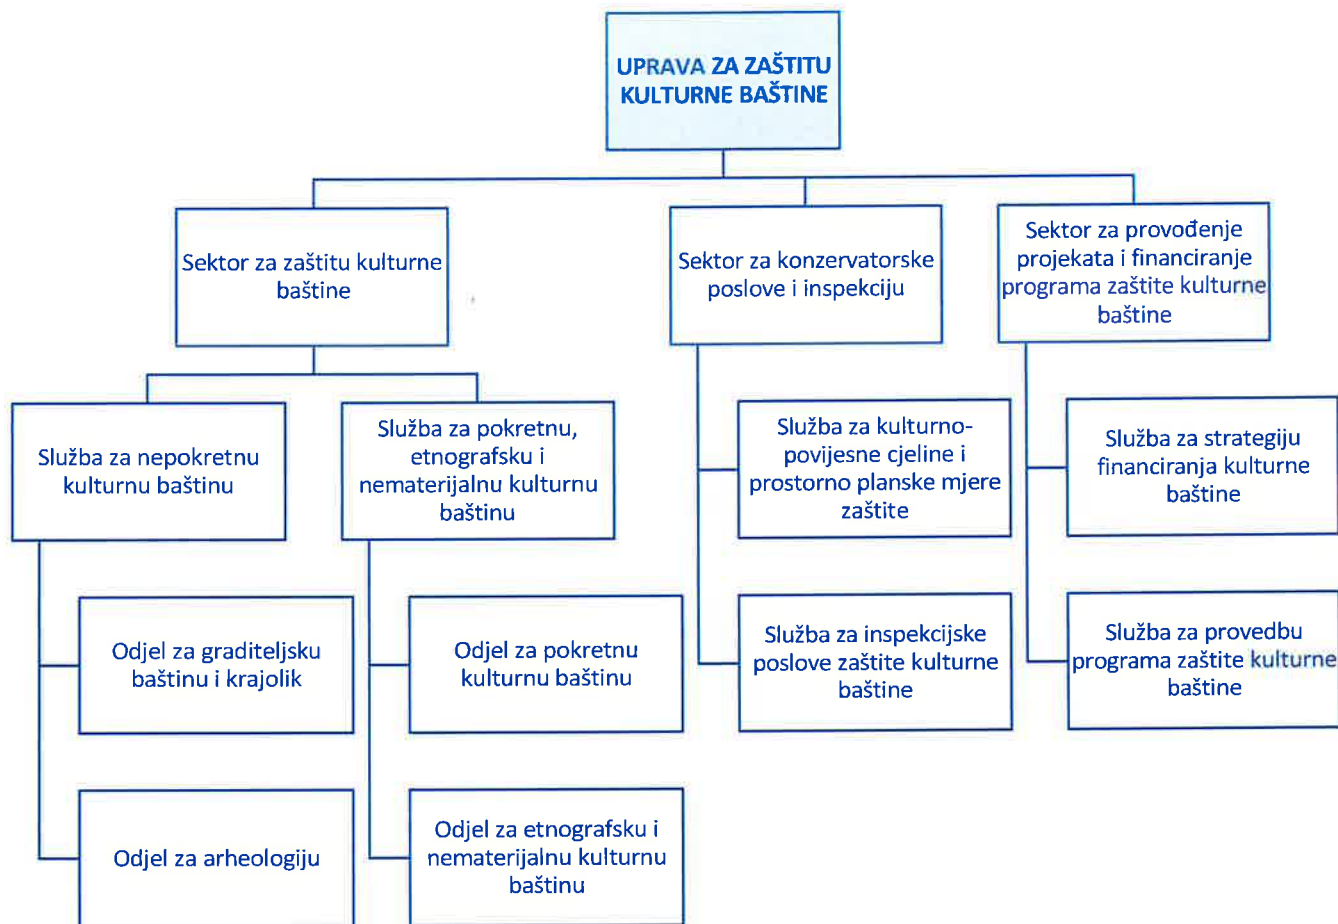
UPRAVA ZA ZAŠTITU KULTURNE BAŠTINE

Sektor za zaštitu kulturne baštine

Sektor za konzervatorske poslove i inspekciju

Sektor za provođenje projekata i financiranje programa zaštite kulturne baštine

Služba za nepokretnu kulturnu baštinu

Služba za pokretnu, etnografsku i nematerijalnu kulturnu baštinu

Služba za kulturno-povijesne cjeline i prostorno planske mjere zaštite

Služba za strategiju financiranja kulturne baštine

Odjel za graditeljsku baštinu i krajolik

Odjel za pokretnu kulturnu baštinu

Služba za inspekcijske poslove zaštite kulturne baštine

Služba za provedbu programa zaštite kulturne baštine

Odjel za arheologiju

Odjel za etnografsku i nematerijalnu kulturnu baštinu